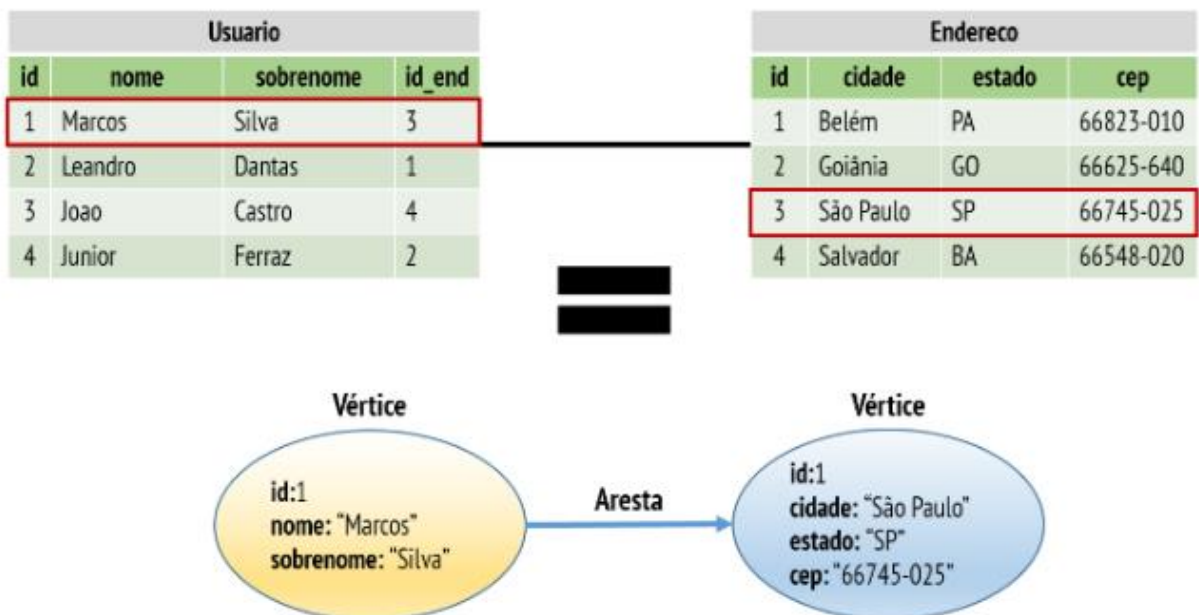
Usuario

| id | nome | sobrenome | id_end |
|---|---|---|---|
| 1 | Marcos | Silva | 3 |
| 2 | Leandro | Dantas | 1 |
| 3 | Joao | Castro | 4 |
| 4 | Junior | Ferraz | 2 |

Endereco

| id | cidade | estado | cep |
|---|---|---|---|
| 1 | Belém | PA | 66823-010 |
| 2 | Goiânia | GO | 66625-640 |
| 3 | São Paulo | SP | 66745-025 |
| 4 | Salvador | BA | 66548-020 |

Vértice

id:1
nome: "Marcos"
sobrenome: "Silva"

Aresta

Vértice

id:1
cidade: "São Paulo"
estado: "SP"
cep: "66745-025"